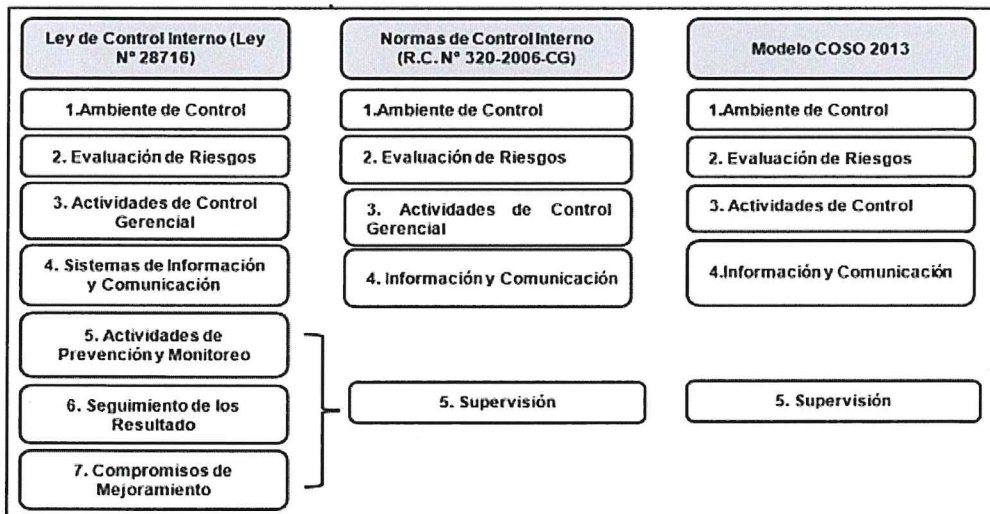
Ley de Control Interno (Ley N° 28716)

1.Ambiente de Control

2. Evaluación de Riesgos

3. Actividades de Control Gerencial

4. Sistemas de Información y Comunicación

5. Actividades de Prevención y Monitoreo

6. Seguimiento de los Resultado

7. Compromisos de Mejoramiento

Normas de Control Interno (R.C. N° 320-2006-CG)

1.Ambiente de Control

2. Evaluación de Riesgos

3. Actividades de Control Gerencial

4. Información y Comunicación

5. Supervisión

Modelo COSO 2013

1.Ambiente de Control

2. Evaluación de Riesgos

3. Actividades de Control

4.Información y Comunicación

5. Supervisión